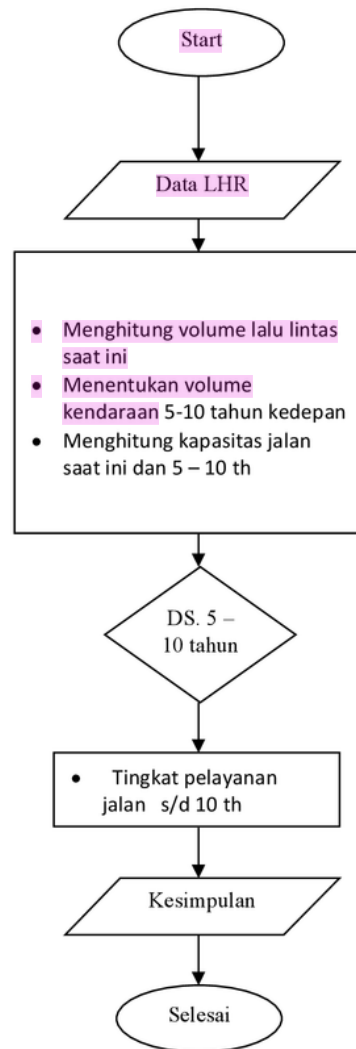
Start

Data LHR

- Menghitung volume lalu lintas saat ini
- Menentukan volume kendaraan 5-10 tahun kedepan
- Menghitung kapasitas jalan saat ini dan 5 – 10 th

DS. 5 – 10 tahun

- Tingkat pelayanan jalan s/d 10 th

Kesimpulan

Selesai